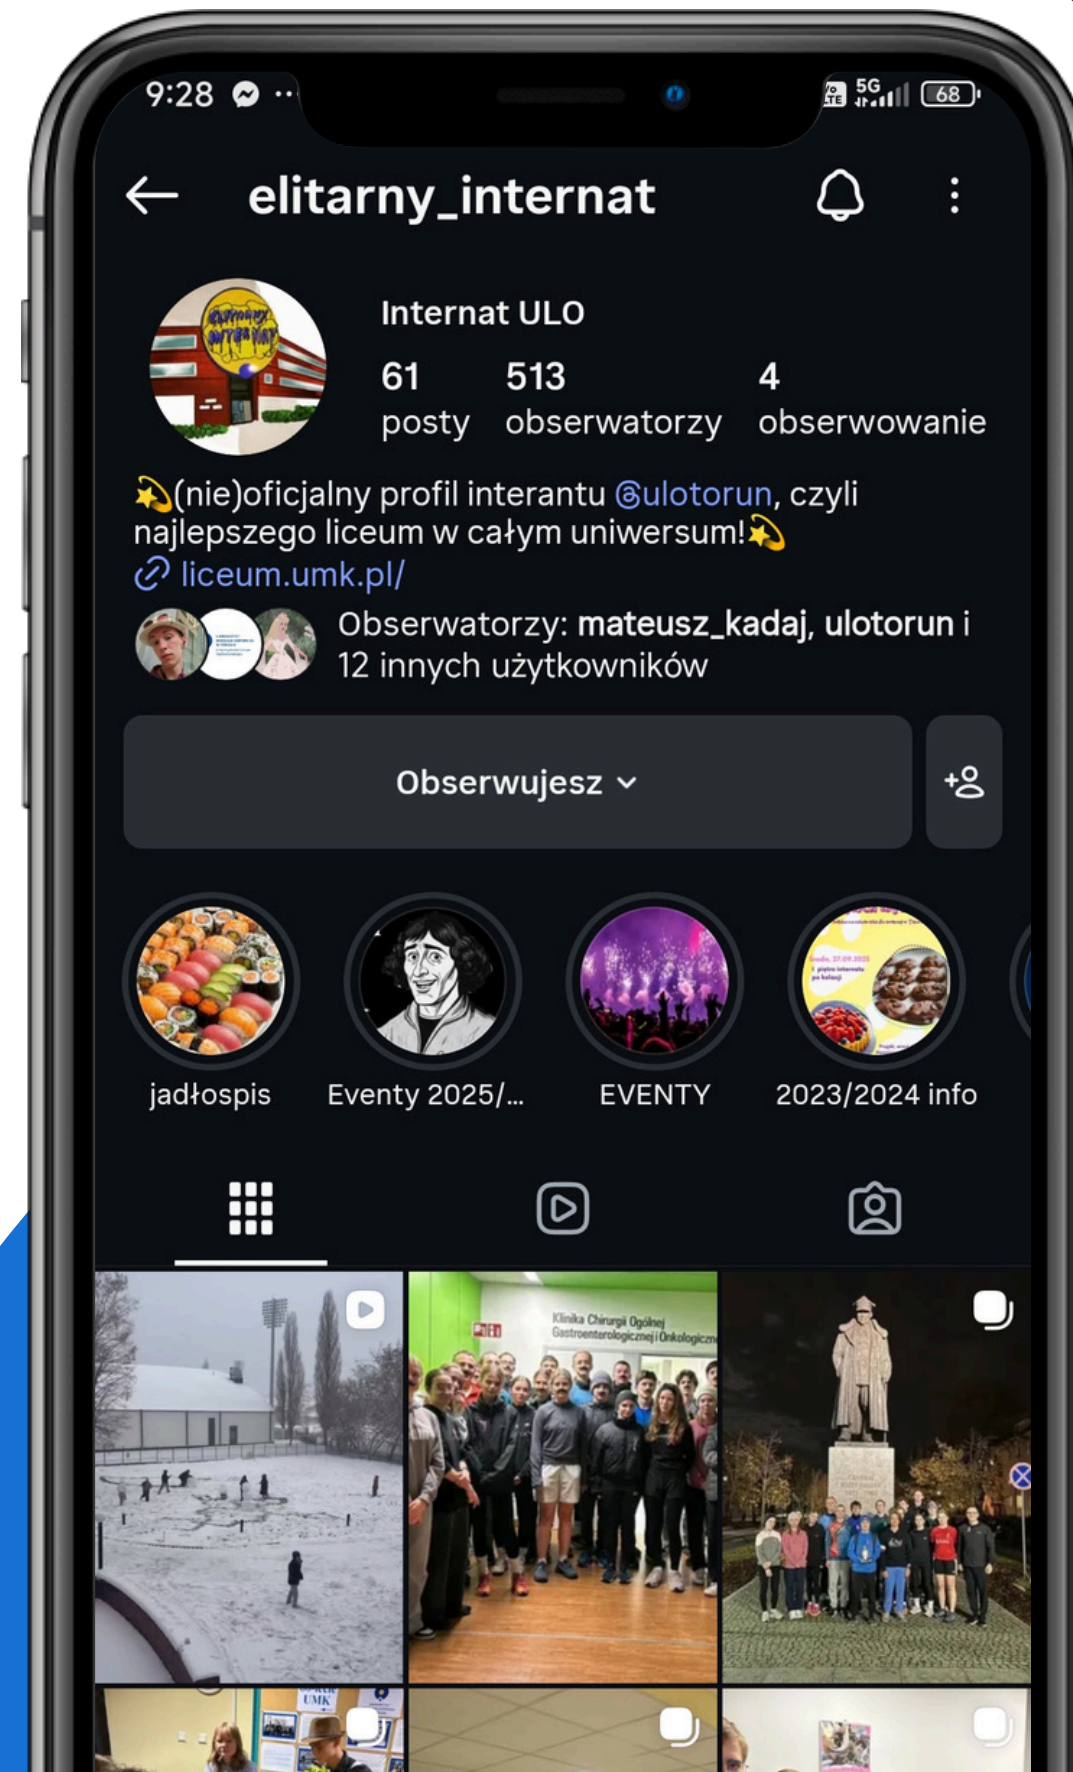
9:28

5G

68

elitarny_internat

Internat ULO

61 posty

513 obserwatorzy

4 obserwowanie

💫(nie)oficjalny profil interantu @ulotorun, czyli najlepszego liceum w całym uniwersum!💫

liceum.umk.pl/

Obserwatorzy: mateusz_kadaj, ulotorun i 12 innych użytkowników

Obserwujesz

jadłospis

Eventy 2025/...

EVENTY

2023/2024 info

Klinika Chirurgii Ogólnej Gastroenterologicznej i Onkologiczn

UMK